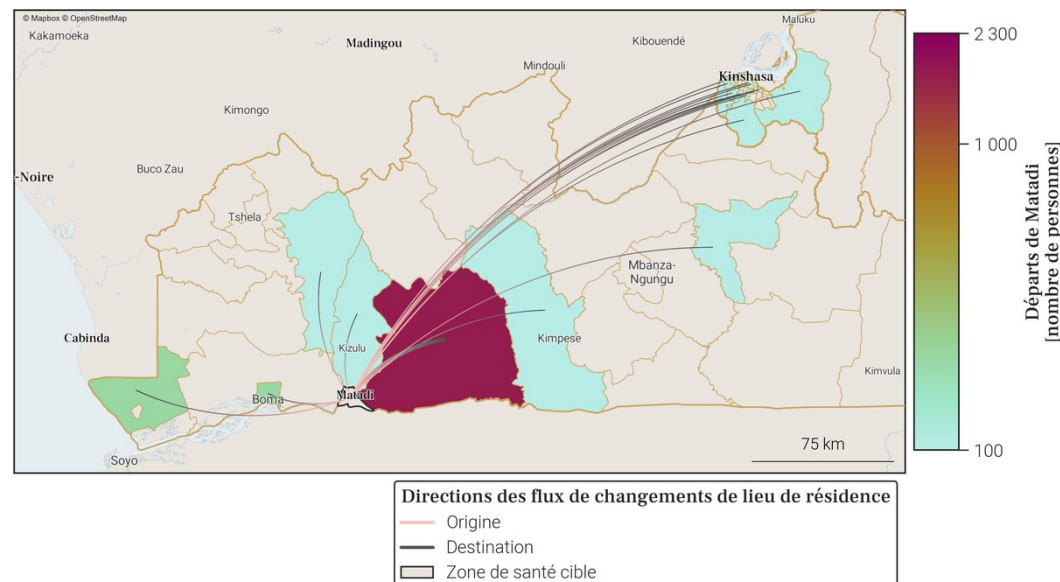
© Mapbox © OpenStreetMap
Kakamoeka
Madingou
Mindouli
Kibouendé
Maluku
Kinshasa
Kimongo
Buco Zau
-Noire
Tshela
Mbanza-Ngungu
Cabinda
Kizulu
Kimpese
Kimvula
Boma
Matadi
Soyo
75 km

2 300
1 000
100
Départs de Matadi
[nombre de personnes]

Directions des flux de changements de lieu de résidence
Origine
Destination
Zone de santé cible